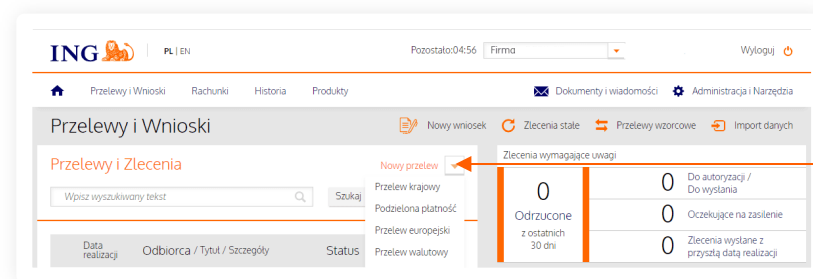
ING

PL | EN

Pozostało:04:56

Firma

Wyloguj

Przelewy i Wnioski

Rachunki

Historia

Produkty

Dokumenty i wiadomości

Administracja i Narzędzia

Przelewy i Wnioski

Nowy wniosek

Zlecenia stałe

Przelewy wzorcowe

Import danych

Przelewy i Zlecenia

Nowy przelew

Wpisz wyszukiwany tekst

Szukaj

Przelew krajowy

Podzielona płatność

Przelew europejski

Przelew walutowy

Data realizacji

Odbiorca / Tytuł / Szczegóły

Status

Zlecenia wymagające uwagi

0

Odrzucone

z ostatnich 30 dni

0

Do autoryzacji / Do wysłania

0

Oczekujące na zasilenie

0

Zlecenia wysłane z przyszłą datą realizacji